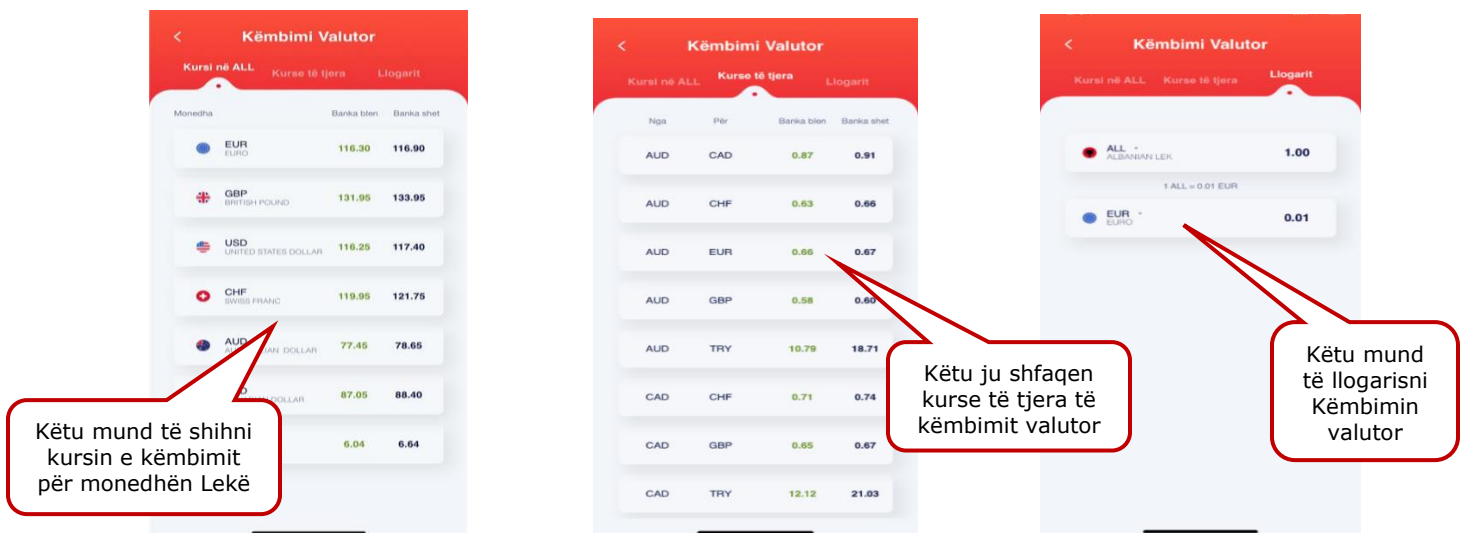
Këmbimi Valutor

Kursi në ALL | Kurse të tjera | Llogarit

| Monedha | Banka blen | Banka shet |
|---|---|---|
| EUR EURO | 116.30 | 116.90 |
| GBP BRITISH POUND | 131.95 | 133.95 |
| USD UNITED STATES DOLLAR | 116.25 | 117.40 |
| CHF SWISS FRANC | 119.95 | 121.75 |
| AUD A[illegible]IAN DOLLAR | 77.45 | 78.65 |
| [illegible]D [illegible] DOLLAR | 87.05 | 88.40 |
| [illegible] | 6.04 | 6.64 |

Këtu mund të shihni kursin e këmbimit për monedhën Lekë

Këmbimi Valutor

Kursi në ALL | Kurse të tjera | Llogarit

| Nga | Për | Banka blen | Banka shet |
|---|---|---|---|
| AUD | CAD | 0.87 | 0.91 |
| AUD | CHF | 0.63 | 0.66 |
| AUD | EUR | 0.66 | 0.67 |
| AUD | GBP | 0.58 | 0.60 |
| AUD | TRY | 10.79 | 18.71 |
| CAD | CHF | 0.71 | 0.74 |
| CAD | GBP | 0.65 | 0.67 |
| CAD | TRY | 12.12 | 21.03 |

Këtu ju shfaqen kurse të tjera të këmbimit valutor

Këmbimi Valutor

Kursi në ALL | Kurse të tjera | Llogarit

ALL ALBANIAN LEK 1.00

1 ALL = 0.01 EUR

EUR EURO 0.01

Këtu mund të llogarisni Këmbimin valutor